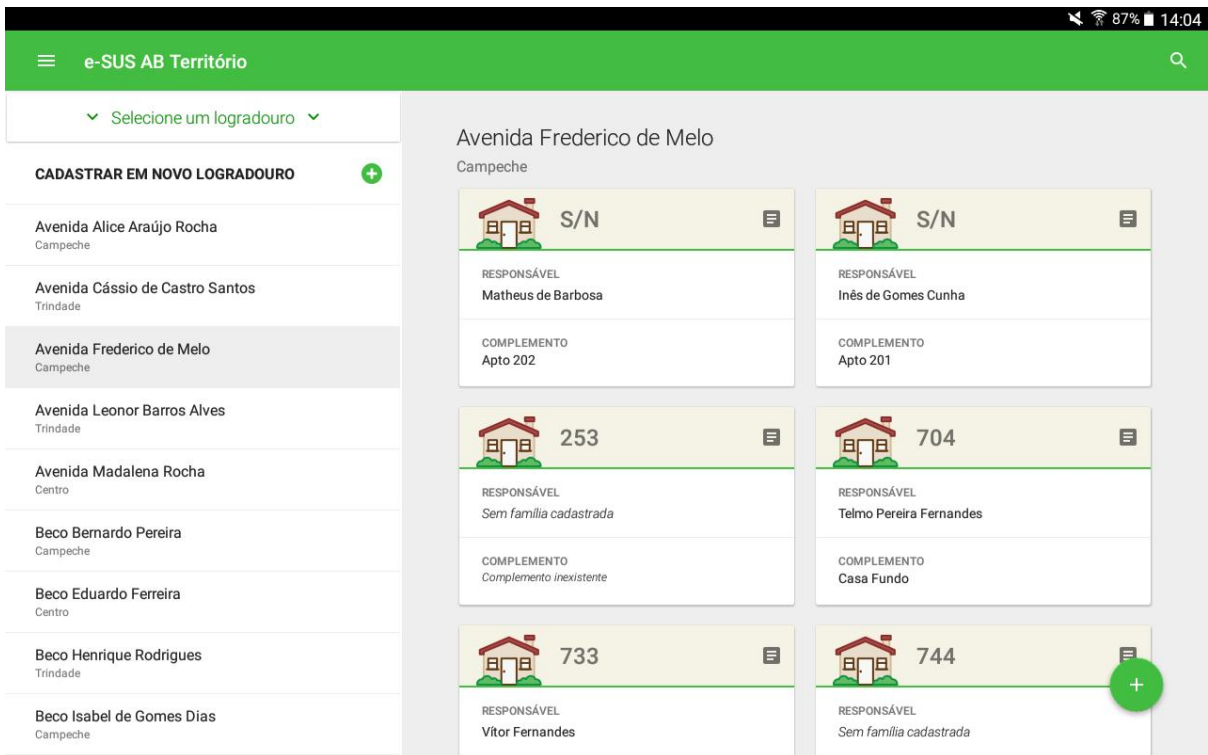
87% 14:04

e-SUS AB Território

Selecione um logradouro

CADASTRAR EM NOVO LOGRADOURO

Avenida Alice Araújo Rocha
Campeche

Avenida Cássio de Castro Santos
Trindade

Avenida Frederico de Melo
Campeche

Avenida Leonor Barros Alves
Trindade

Avenida Madalena Rocha
Centro

Beco Bernardo Pereira
Campeche

Beco Eduardo Ferreira
Centro

Beco Henrique Rodrigues
Trindade

Beco Isabel de Gomes Dias
Campeche

Avenida Frederico de Melo
Campeche

S/N
RESPONSÁVEL
Matheus de Barbosa
COMPLEMENTO
Apto 202

S/N
RESPONSÁVEL
Inês de Gomes Cunha
COMPLEMENTO
Apto 201

253
RESPONSÁVEL
Sem família cadastrada
COMPLEMENTO
Complemento inexistente

704
RESPONSÁVEL
Telmo Pereira Fernandes
COMPLEMENTO
Casa Fundo

733
RESPONSÁVEL
Vítor Fernandes

744
RESPONSÁVEL
Sem família cadastrada